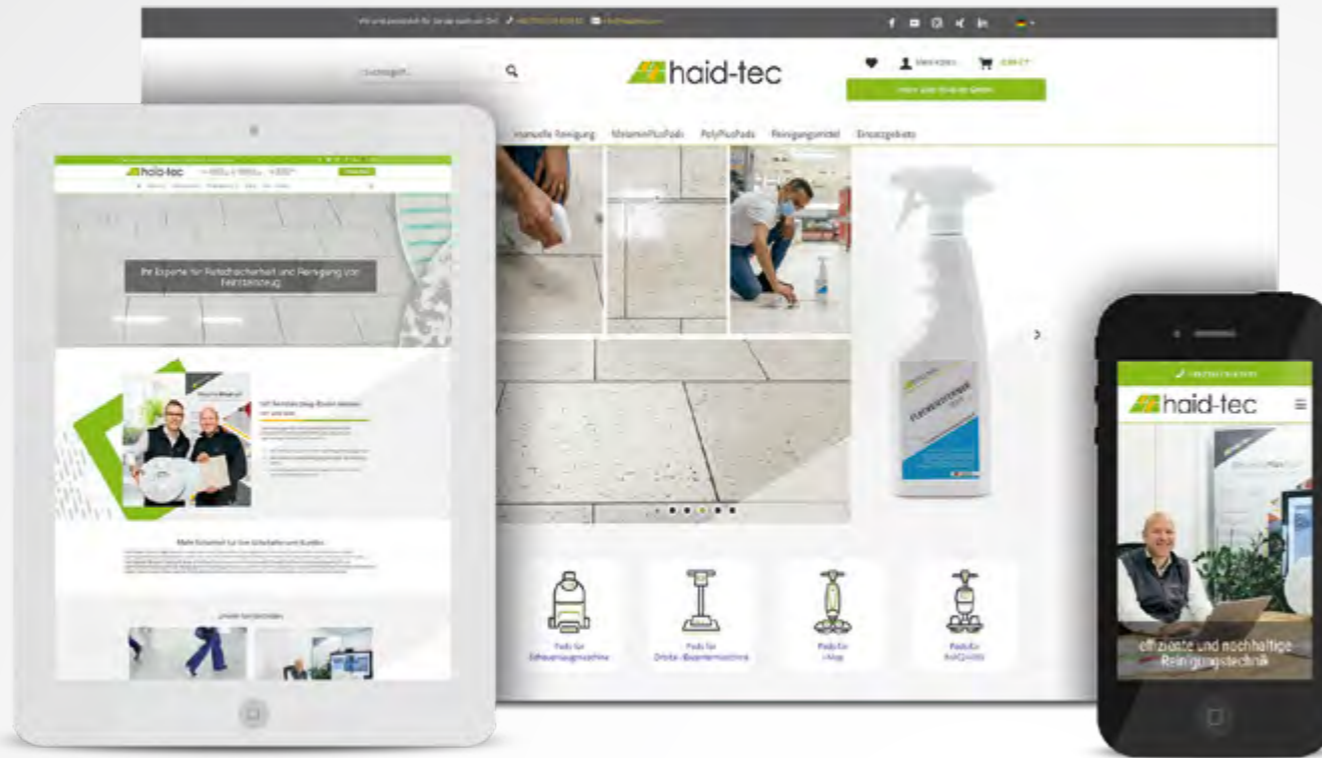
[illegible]

Suchbegriff...

haid-tec

Mein Konto

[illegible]

manuelle Reinigung MelaminPlusPads PolyPlusPads Reinigungsmittel Einsatzgebiete

Pads für Scheuersaugmaschine

Pads für Einscheibenmaschine

Pads für i-Mop

Pads für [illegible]

haid-tec

Ihr Experte für Rutschsicherheit und Reinigung von Feinsteinzeug

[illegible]

haid-tec

effiziente und nachhaltige Reinigungstechnik